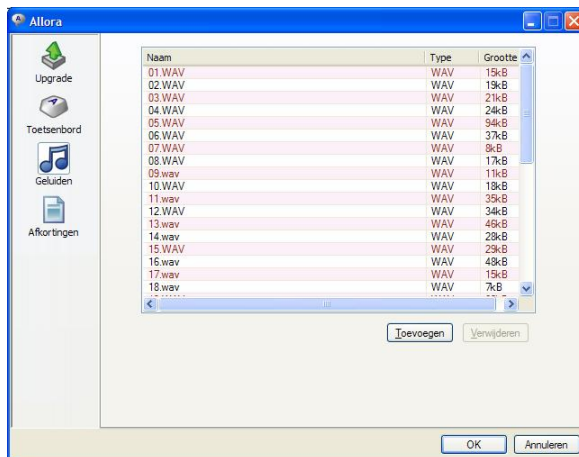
Allora

Upgrade
Toetsenbord
Geluiden
Afkortingen

| Naam | Type | Grootte |
|---|---|---|
| 01.WAV | WAV | 15kB |
| 02.WAV | WAV | 19kB |
| 03.WAV | WAV | 21kB |
| 04.WAV | WAV | 24kB |
| 05.WAV | WAV | 94kB |
| 06.WAV | WAV | 37kB |
| 07.WAV | WAV | 8kB |
| 08.WAV | WAV | 17kB |
| 09.wav | WAV | 11kB |
| 10.WAV | WAV | 18kB |
| 11.wav | WAV | 35kB |
| 12.WAV | WAV | 34kB |
| 13.wav | WAV | 46kB |
| 14.wav | WAV | 28kB |
| 15.WAV | WAV | 29kB |
| 16.wav | WAV | 48kB |
| 17.wav | WAV | 15kB |
| 18.wav | WAV | 7kB |

Toevoegen Verwijderen

OK Annuleren